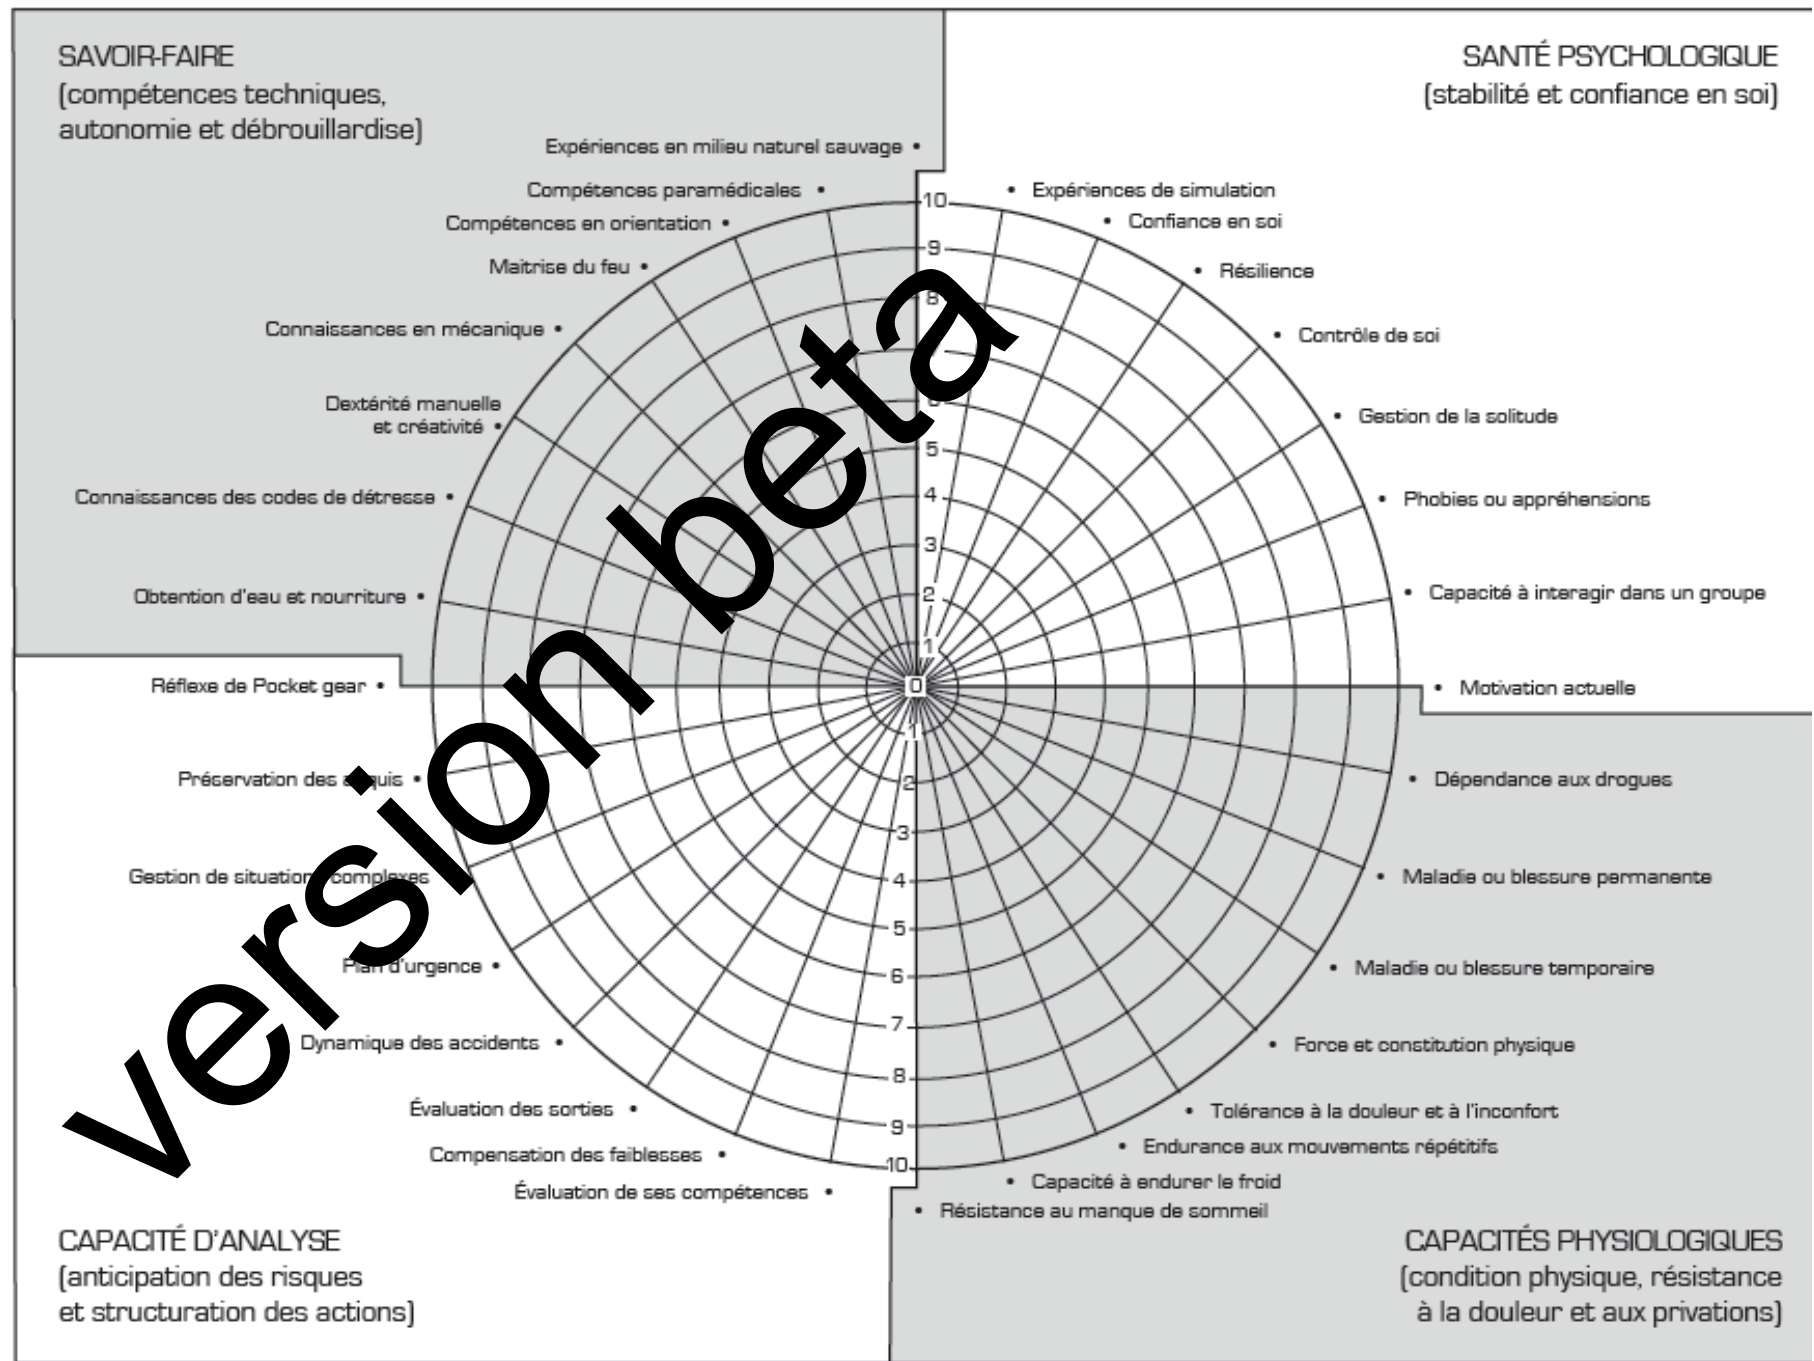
SAVOIR-FAIRE
(compétences techniques, autonomie et débrouillardise)

SANTÉ PSYCHOLOGIQUE
(stabilité et confiance en soi)

Expériences en milieu naturel sauvage
Compétences paramédicales
Compétences en orientation
Maitrise du feu
Connaissances en mécanique
Dextérité manuelle et créativité
Connaissances des codes de détresse
Obtention d'eau et nourriture

Expériences de simulation
Confiance en soi
Résilience
Contrôle de soi
Gestion de la solitude
Phobies ou appréhensions
Capacité à interagir dans un groupe
Motivation actuelle

10
9
8
7
6
5
4
3
2
1
0
1
2
3
4
5
6
7
8
9
10

version beta

Réflexe de Pocket gear
Préservation des acquis
Gestion de situations complexes
Plan d'urgence
Dynamique des accidents
Évaluation des sorties
Compensation des faiblesses
Évaluation de ses compétences

Dépendance aux drogues
Maladie ou blessure permanente
Maladie ou blessure temporaire
Force et constitution physique
Tolérance à la douleur et à l'inconfort
Endurance aux mouvements répétitifs
Capacité à endurer le froid
Résistance au manque de sommeil

CAPACITÉ D'ANALYSE
(anticipation des risques et structuration des actions)

CAPACITÉS PHYSIOLOGIQUES
(condition physique, résistance à la douleur et aux privations)